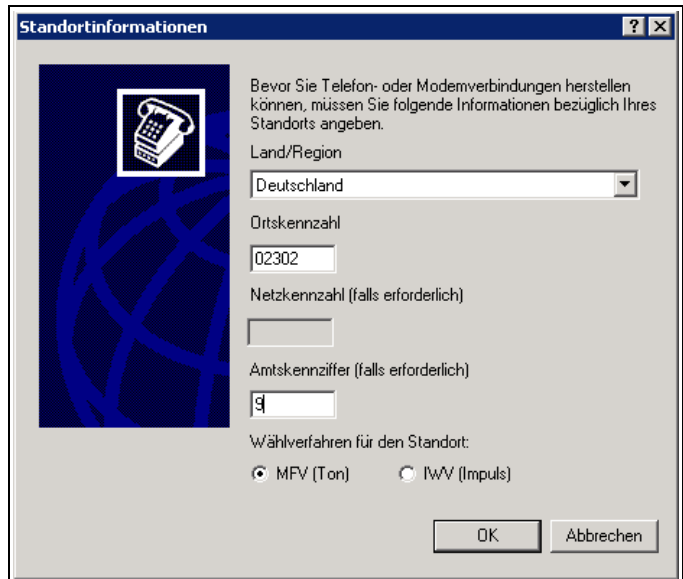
Standortinformationen

?
X

Bevor Sie Telefon- oder Modemverbindungen herstellen können, müssen Sie folgende Informationen bezüglich Ihres Standorts angeben.

Land/Region

Deutschland

Ortskennzahl

02302

Netzkennzahl (falls erforderlich)

Amtskennziffer (falls erforderlich)

9

Wählverfahren für den Standort:

MFV (Ton)

IWV (Impuls)

OK

Abbrechen